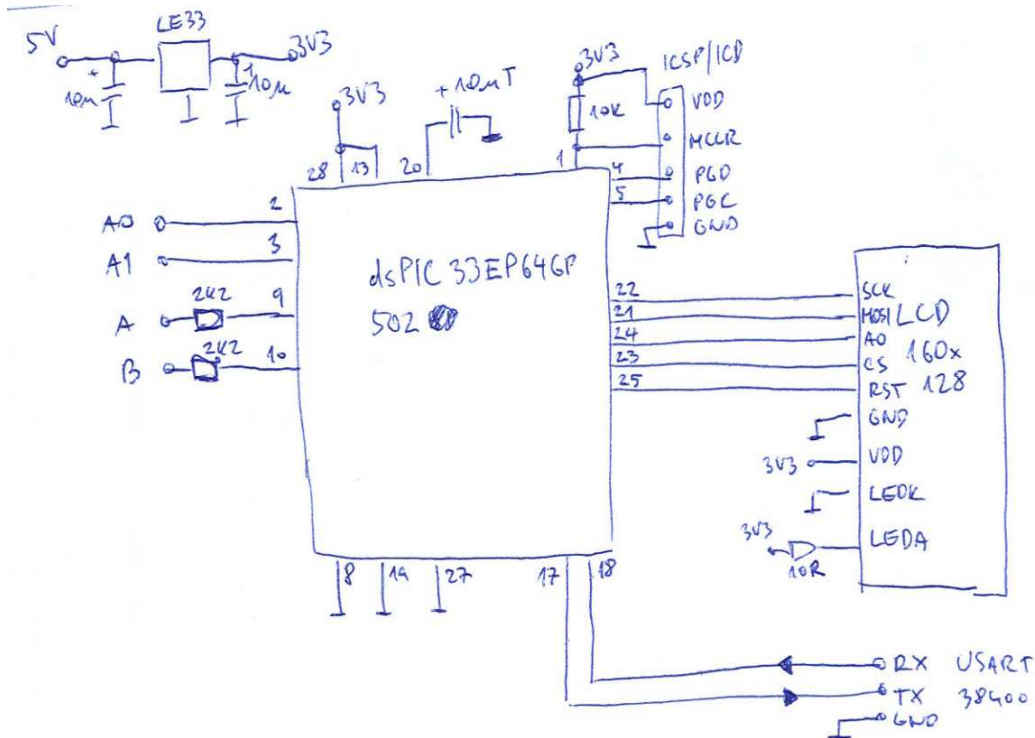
5V
LE33
3V3
10u
10u
3V3
+10uT
3V3
ICSP/ICD
10k
VDD
MCLR
PGD
PGC
GND
28
13
20
1
4
5
A0
2
A1
3
A
2k2
9
B
2k2
10
dsPIC 33EP64GP 502
22
21
24
23
25
SCK
MOSI
A0
CS
RST
LCD 160x 128
GND
3V3
VDD
LEDK
3V3
LEDA
10R
8
19
27
17
18
RX
TX
GND
USART 38400